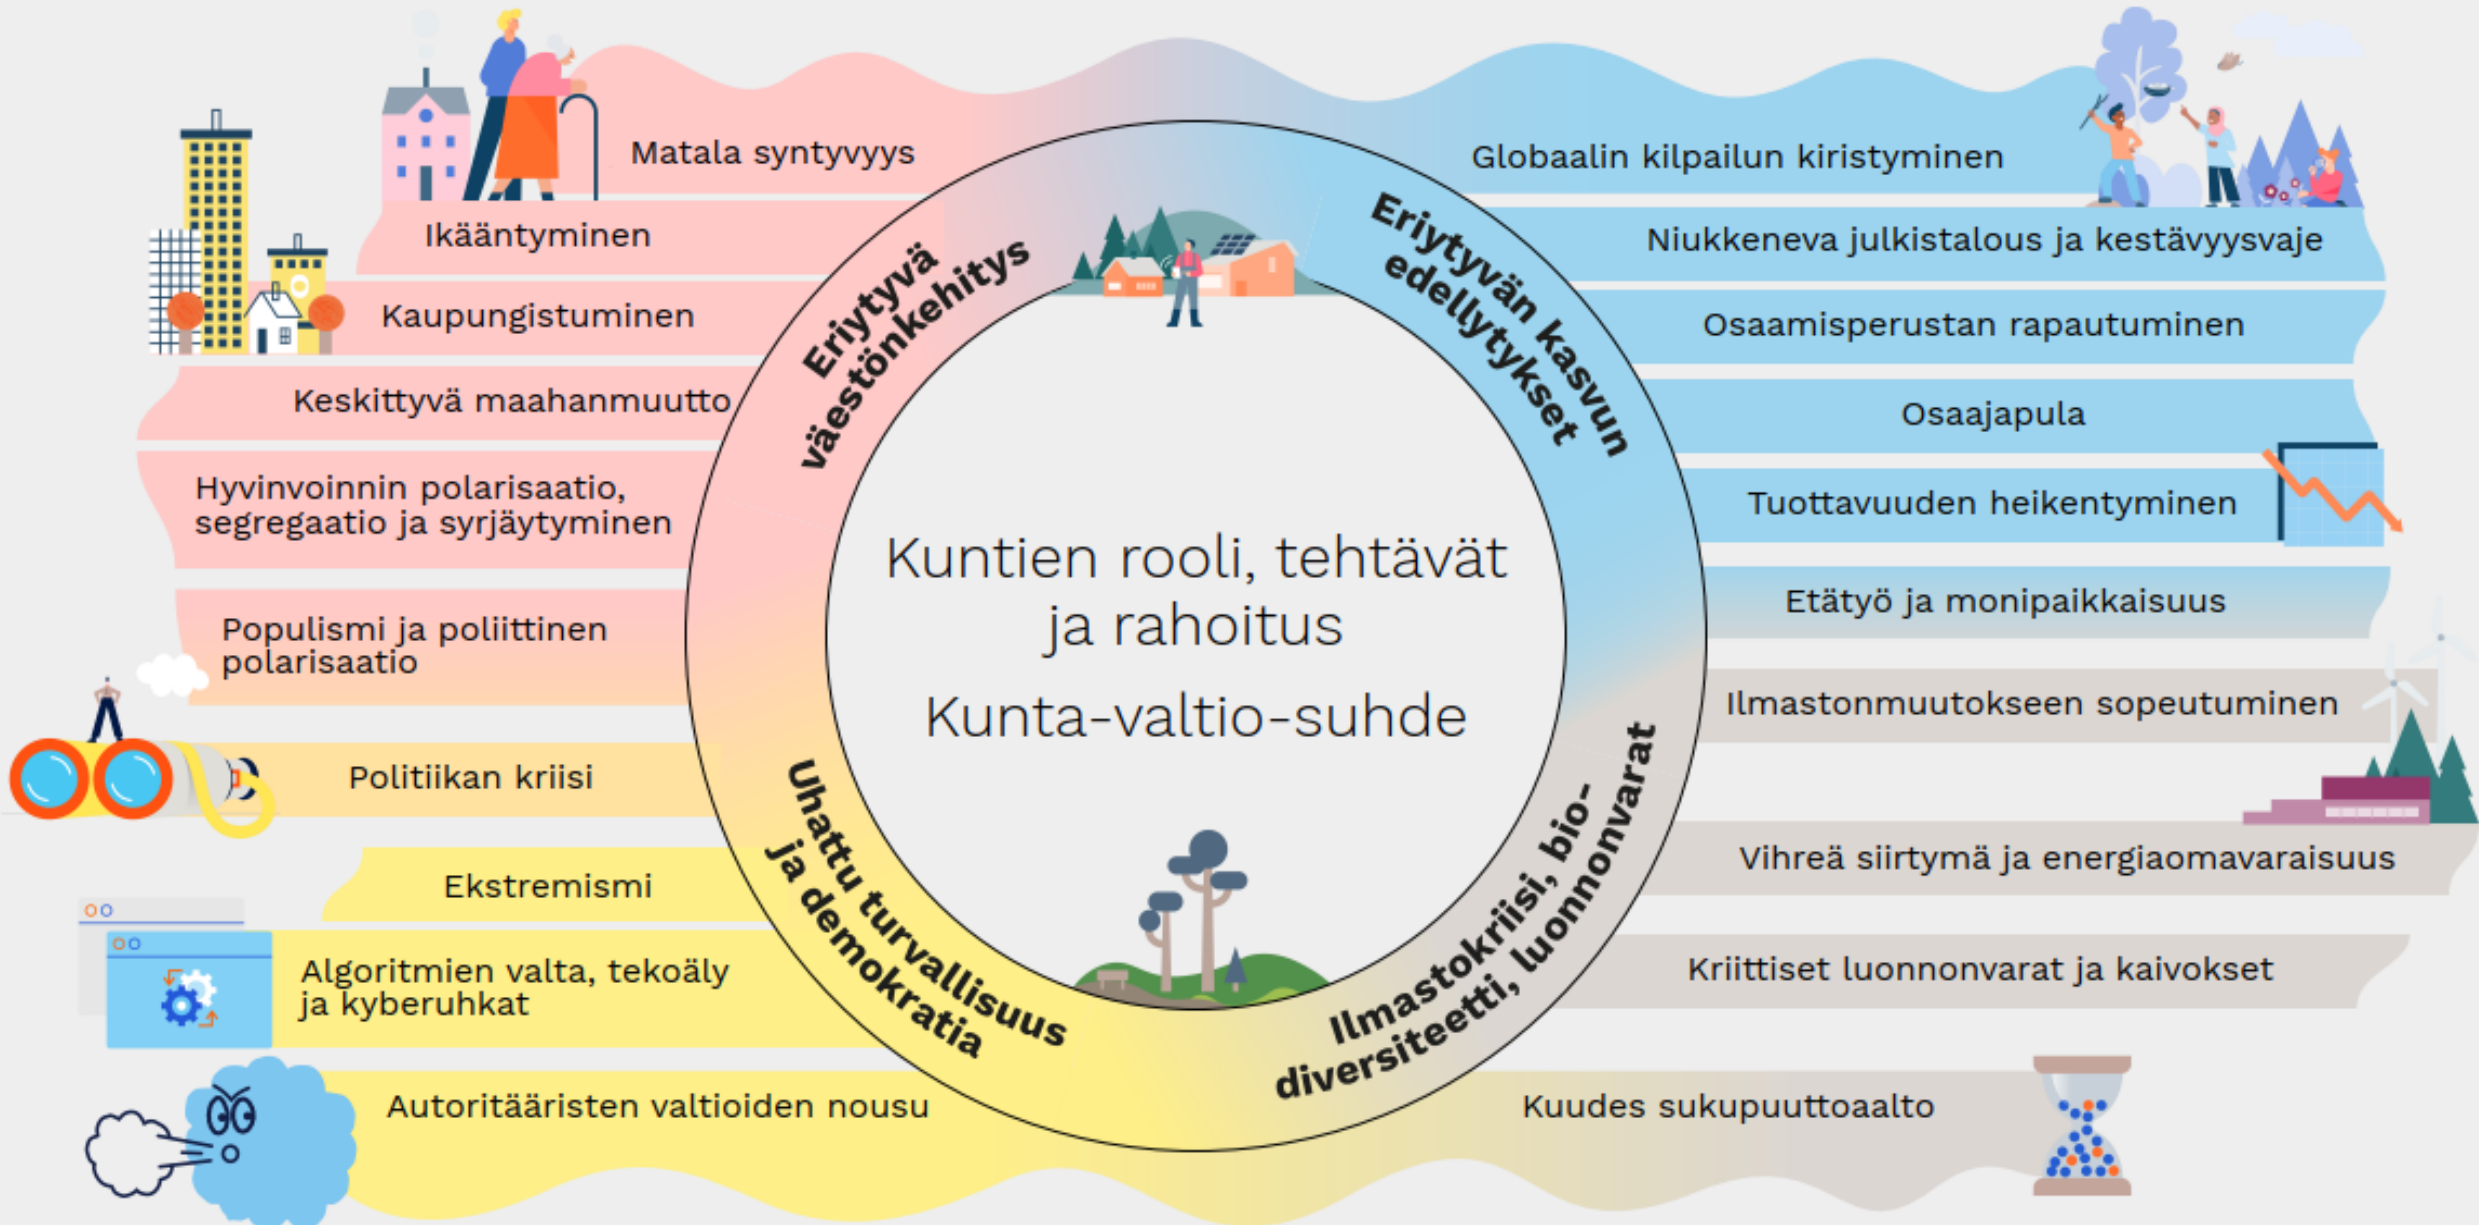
Matala syntyvyys

Ikääntyminen

Kaupungistuminen

Keskittyvä maahanmuutto

Hyvinvoinnin polarisaatio, segregaatio ja syrjäytyminen

Populismi ja poliittinen polarisaatio

Politiikan kriisi

Ekstremismi

Algoritmien valta, tekoäly ja kyberuhkat

Autoritääristen valtioiden nousu

Eriytyvä väestönkehitys

Eriytyvän kasvun edellytykset

Uhattu turvallisuus ja demokratia

Ilmastokriisi, biodiversiteetti, luonnonvarat

Kuntien rooli, tehtävät ja rahoitus

Kunta-valtio-suhde

Globaalin kilpailun kiristyminen

Niukkeneva julkistalous ja kestävyysvaje

Osaamisperustan rapautuminen

Osaajapula

Tuottavuuden heikentyminen

Etätyö ja monipaikkaisuus

Ilmastonmuutokseen sopeutuminen

Vihreä siirtymä ja energiaomavaraisuus

Kriittiset luonnonvarat ja kaivokset

Kuudes sukupuuttoaalto